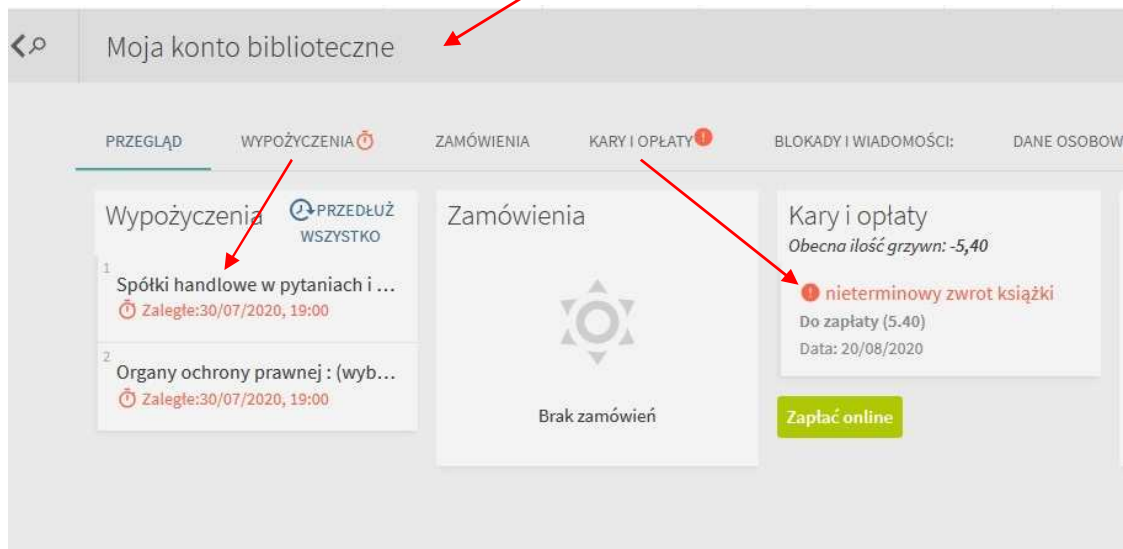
Moja konto biblioteczne

PRZEGLĄD WYPOŻYCZENIA KARY I OPŁATY ZAMÓWIENIA KARY I OPŁATY BLOKADY I WIADOMOŚCI: DANE OSOBOW

Wypożyczenia PRZEDŁUŻ WSZYSTKO

1 Spółki handlowe w pytaniach i …
Zaległe:30/07/2020, 19:00

2 Organy ochrony prawnej : (wyb…
Zaległe:30/07/2020, 19:00

Zamówienia

Brak zamówień

Kary i opłaty
Obecna ilość grzywn: -5,40

nieterminowy zwrot książki
Do zapłaty (5.40)
Data: 20/08/2020

Zapłać online